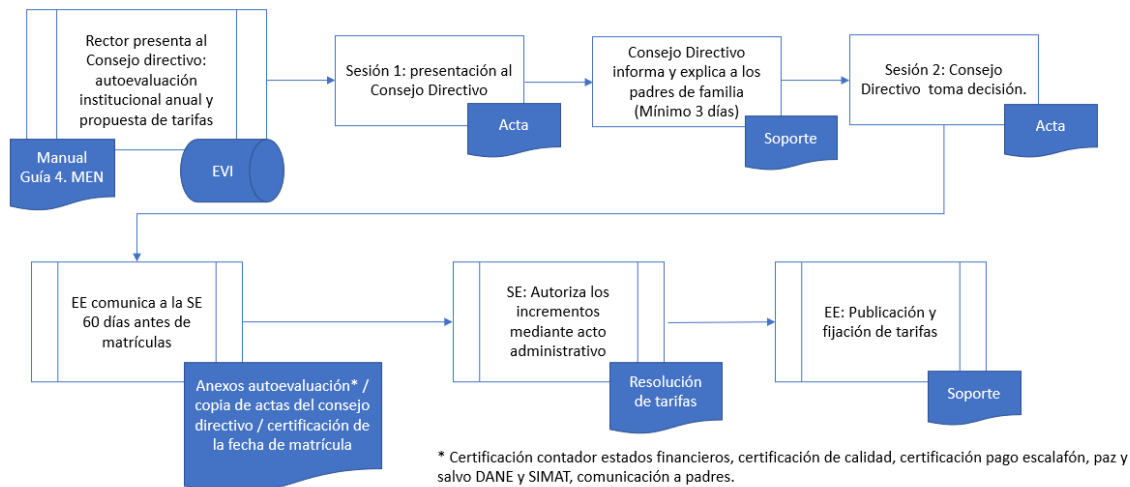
Rector presenta al Consejo directivo: autoevaluación institucional anual y propuesta de tarifas

Manual Guía 4. MEN

EVI

Sesión 1: presentación al Consejo Directivo

Acta

Consejo Directivo informa y explica a los padres de familia (Mínimo 3 días)

Soporte

Sesión 2: Consejo Directivo toma decisión.

Acta

EE comunica a la SE 60 días antes de matrículas

Anexos autoevaluación* / copia de actas del consejo directivo / certificación de la fecha de matrícula

SE: Autoriza los incrementos mediante acto administrativo

Resolución de tarifas

EE: Publicación y fijación de tarifas

Soporte

* Certificación contador estados financieros, certificación de calidad, certificación pago escalafón, paz y salvo DANE y SIMAT, comunicación a padres.